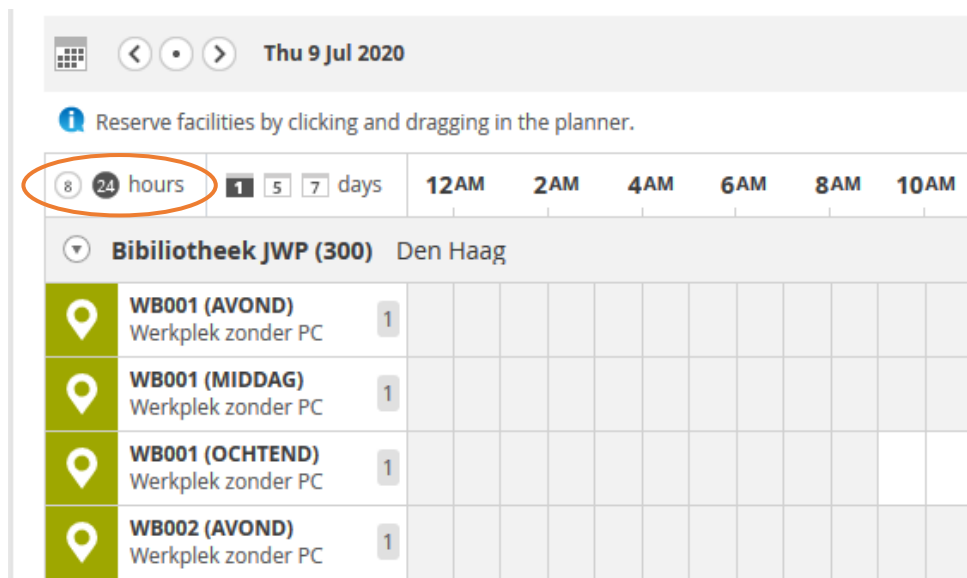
Thu 9 Jul 2020

Reserve facilities by clicking and dragging in the planner.

8 24 hours 1 5 7 days 12AM 2AM 4AM 6AM 8AM 10AM

Bibiliotheek JWP (300) Den Haag

WB001 (AVOND)
Werkplek zonder PC 1

WB001 (MIDDAG)
Werkplek zonder PC 1

WB001 (OCHTEND)
Werkplek zonder PC 1

WB002 (AVOND)
Werkplek zonder PC 1